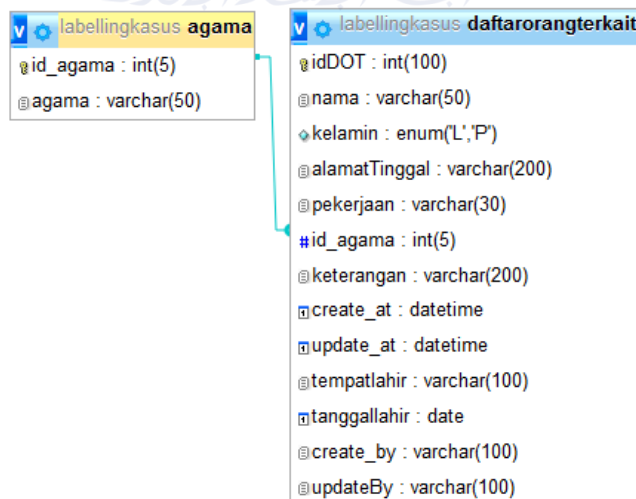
v labellingkasus agama

id_agama : int(5)

agama : varchar(50)

v labellingkasus daftarorangterkait

idDOT : int(100)

nama : varchar(50)

kelamin : enum('L','P')

alamatTinggal : varchar(200)

pekerjaan : varchar(30)

id_agama : int(5)

keterangan : varchar(200)

create_at : datetime

update_at : datetime

tempatlahir : varchar(100)

tanggallahir : date

create_by : varchar(100)

updateBy : varchar(100)